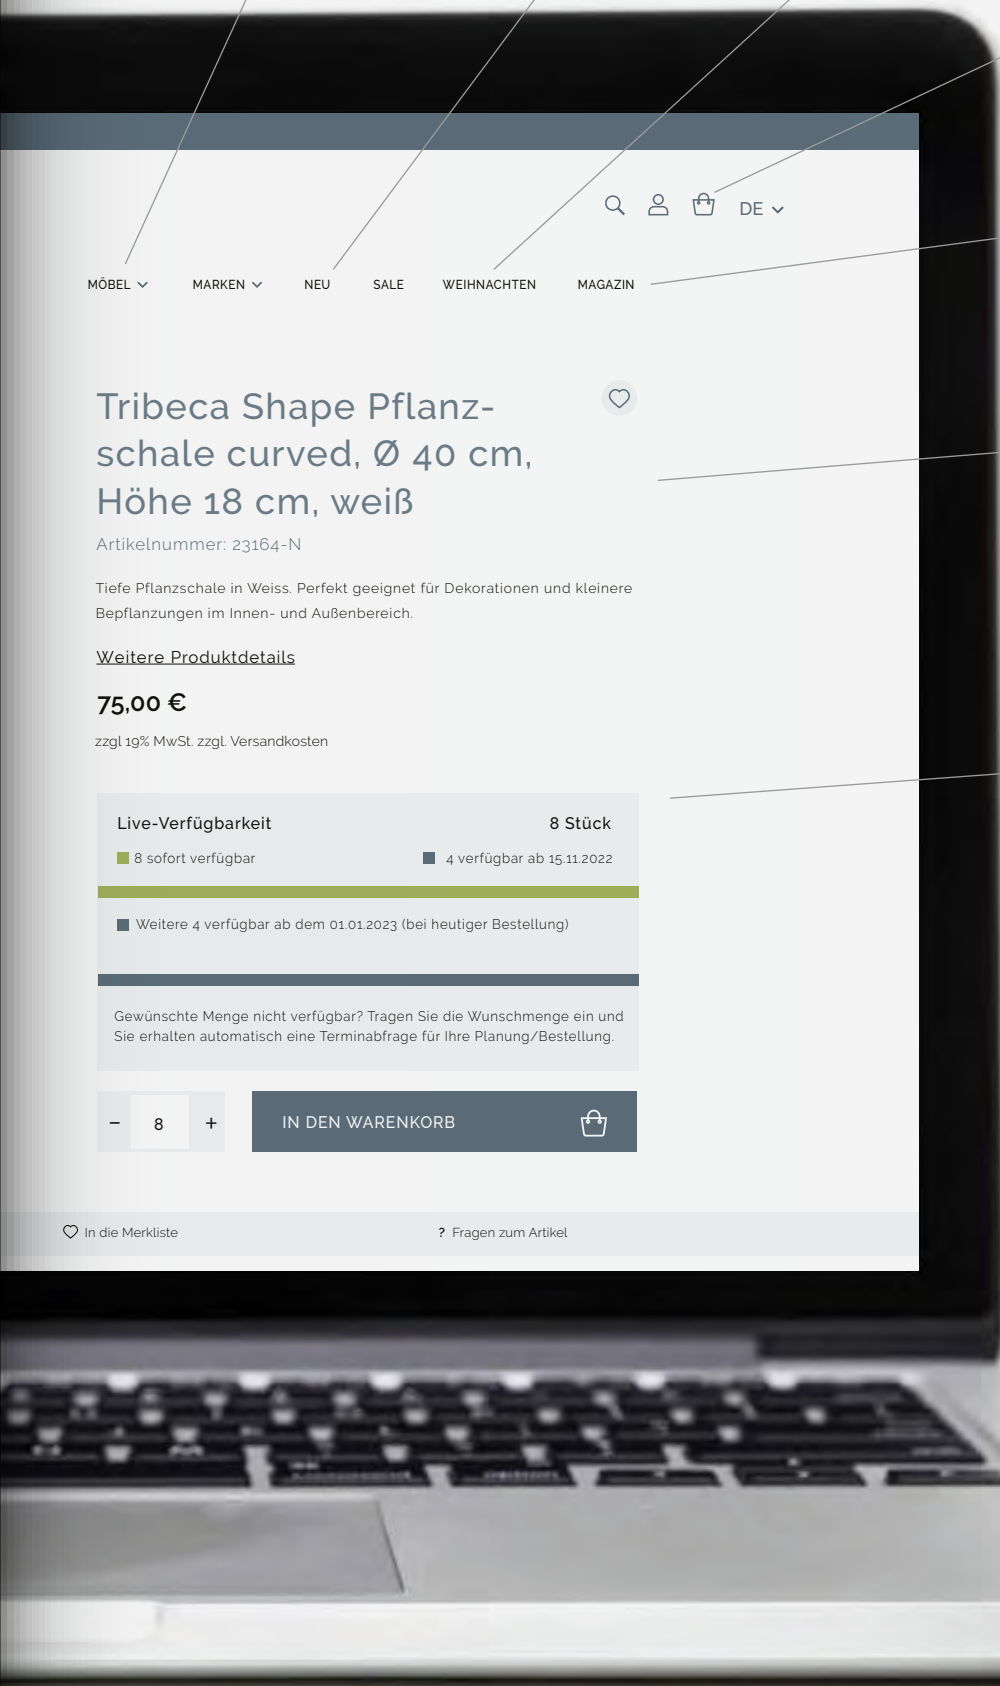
DE

MÖBEL MARKEN NEU SALE WEIHNACHTEN MAGAZIN

Tribeca Shape Pflanzschale curved, Ø 40 cm, Höhe 18 cm, weiß

Artikelnummer: 23164-N

Tiefe Pflanzschale in Weiss. Perfekt geeignet für Dekorationen und kleinere Bepflanzungen im Innen- und Außenbereich.

Weitere Produktdetails

75,00 €

zzgl 19% MwSt. zzgl. Versandkosten

Live-Verfügbarkeit

8 Stück

8 sofort verfügbar

4 verfügbar ab 15.11.2022

Weitere 4 verfügbar ab dem 01.01.2023 (bei heutiger Bestellung)

Gewünschte Menge nicht verfügbar? Tragen Sie die Wunschmenge ein und Sie erhalten automatisch eine Terminabfrage für Ihre Planung/Bestellung.

– 8 +

IN DEN WARENKORB

In die Merkliste

? Fragen zum Artikel